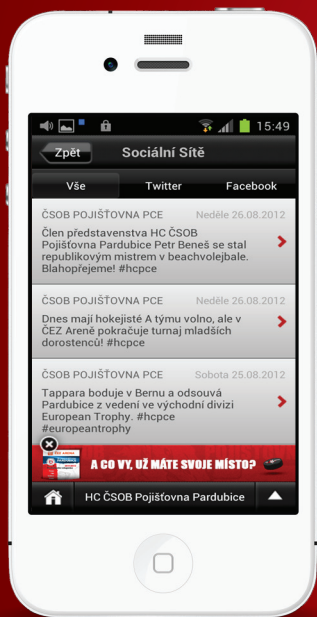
15:49

Zpět

Sociální Sítě

Vše

Twitter

Facebook

ČSOB POJIŠŤOVNA PCE

Neděle 26.08.2012

Člen představenstva HC ČSOB Pojišťovna Pardubice Petr Beneš se stal republikovým mistrem v beachvolejbale. Blahopřejeme! #hcpce

ČSOB POJIŠŤOVNA PCE

Neděle 26.08.2012

Dnes mají hokejisté A týmu volno, ale v ČEZ Areně pokračuje turnaj mladších dorostenců! #hcpce

ČSOB POJIŠŤOVNA PCE

Sobota 25.08.2012

Tappara boduje v Bernu a odsouvá Pardubice z vedení ve východní divizi European Trophy. #hcpce #europeantrophy

A CO VY, UŽ MÁTE SVOJE MÍSTO?

HC ČSOB Pojišťovna Pardubice